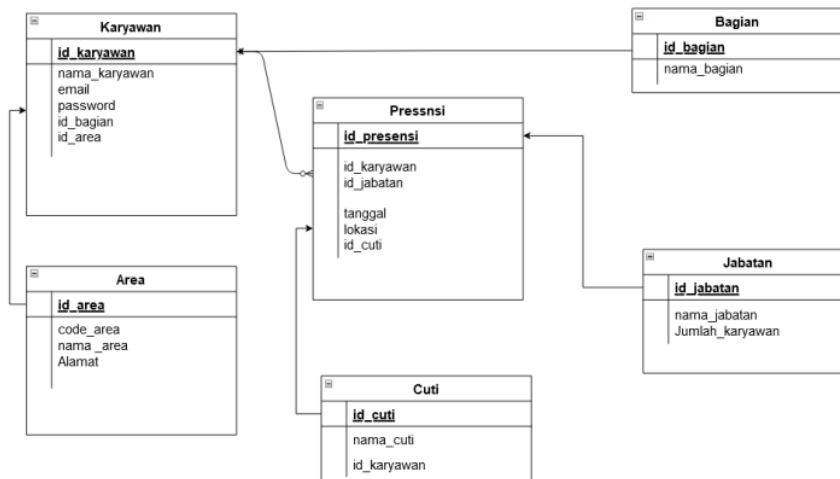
Karyawan
id_karyawan
nama_karyawan
email
password
id_bagian
id_area

Bagian
id_bagian
nama_bagian

Pressnsi
id_presensi
id_karyawan
id_jabatan
tanggal
lokasi
id_cuti

Area
id_area
code_area
nama _area
Alamat

Jabatan
id_jabatan
nama_jabatan
Jumlah_karyawan

Cuti
id_cuti
nama_cuti
id_karyawan